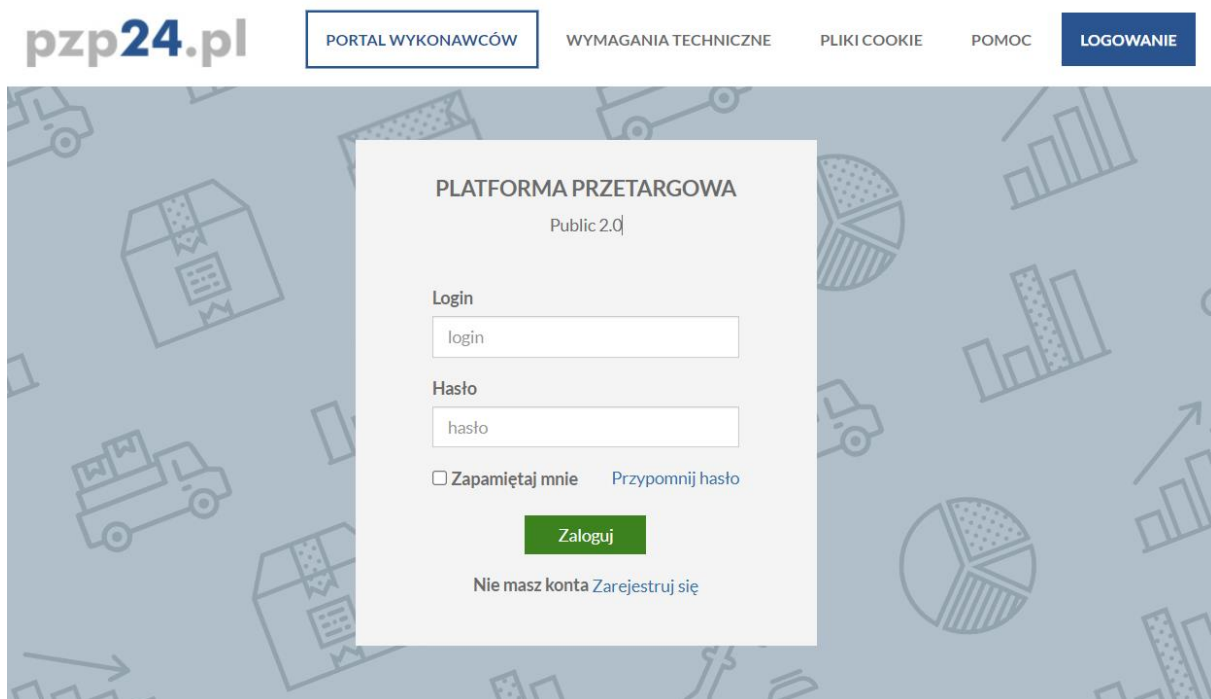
pzp24.pl

PORTAL WYKONAWCÓW

WYMAGANIA TECHNICZNE

PLIKI COOKIE

POMOC

LOGOWANIE

PLATFORMA PRZETARGOWA

Public 2.0

Login

login

Hasło

hasło

Zapamiętaj mnie

Przypomnij hasło

Zaloguj

Nie masz konta Zarejestruj się